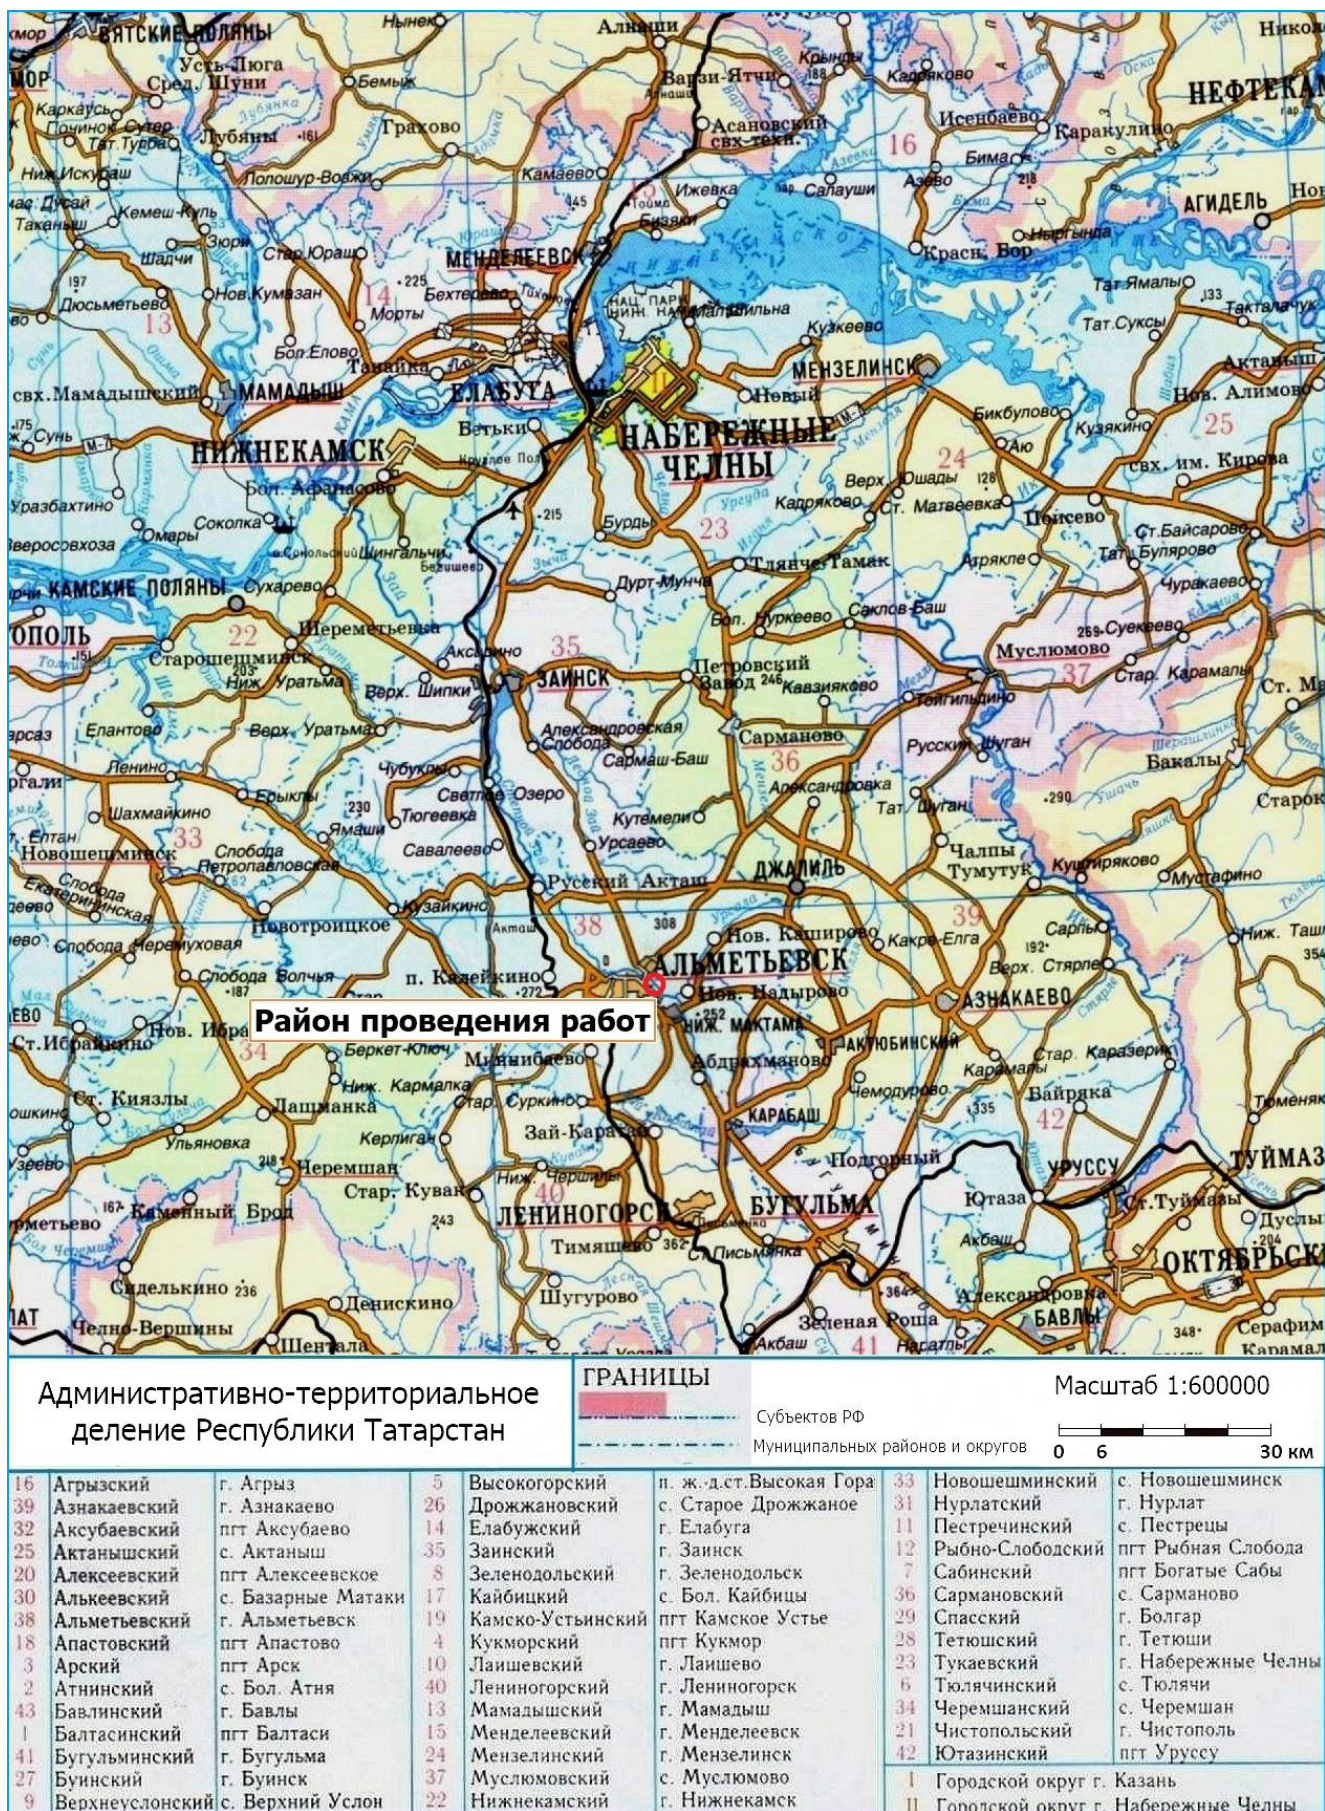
Район проведения работ

Административно-территориальное деление Республики Татарстан

ГРАНИЦЫ
Субъектов РФ
Муниципальных районов и округов

Масштаб 1:600000
0 6 30 км

| 16 | Агрызский | г. Агрыз | 5 | Высокогорский | п. ж.-д.ст.Высокая Гора | 33 | Новошешминский | с. Новошешминск |
|---|---|---|---|---|---|---|---|---|
| 39 | Азнакаевский | г. Азнакаево | 26 | Дрожжановский | с. Старое Дрожжаное | 31 | Нурлатский | г. Нурлат |
| 32 | Аксубаевский | пгт Аксубаево | 14 | Елабужский | г. Елабуга | 11 | Пестречинский | с. Пестрецы |
| 25 | Актанышский | с. Актаныш | 35 | Заинский | г. Заинск | 12 | Рыбно-Слободский | пгт Рыбная Слобода |
| 20 | Алексеевский | пгт Алексеевское | 8 | Зеленодольский | г. Зеленодольск | 7 | Сабинский | пгт Богатые Сабы |
| 30 | Алькеевский | с. Базарные Матаки | 17 | Кайбицкий | с. Бол. Кайбицы | 36 | Сармановский | с. Сарманово |
| 38 | Альметьевский | г. Альметьевск | 19 | Камско-Устьинский | пгт Камское Устье | 29 | Спасский | г. Болгар |
| 18 | Апастовский | пгт Апастово | 4 | Кукморский | пгт Кукмор | 28 | Тетюшский | г. Тетюши |
| 3 | Арский | пгт Арск | 10 | Лаишевский | г. Лаишево | 23 | Тукаевский | г. Набережные Челны |
| 2 | Атнинский | с. Бол. Атня | 40 | Лениногорский | г. Лениногорск | 6 | Тюлячинский | с. Тюлячи |
| 43 | Бавлинский | г. Бавлы | 13 | Мамадышский | г. Мамадыш | 34 | Черемшанский | с. Черемшан |
| 1 | Балтасинский | пгт Балтаси | 15 | Менделеевский | г. Менделеевск | 21 | Чистопольский | г. Чистополь |
| 41 | Бугульминский | г. Бугульма | 24 | Мензелинский | г. Мензелинск | 42 | Ютазинский | пгт Уруссу |
| 27 | Буинский | г. Буинск | 37 | Муслюмовский | с. Муслюмово | I | Городской округ г. Казань | |
| 9 | Верхнеуслонский | с. Верхний Услон | 22 | Нижнекамский | г. Нижнекамск | II | Городской округ г. Набережные Челны | |

ВЯТСКИЕ ПОЛЯНЫ Нынек Алнаши Никол Усть-Люга Сред. Шуни Варзи-Ятчи Крынды Каракулино НЕФТЕКАМ Бемыж Трахово Асановский свх-техн. Исенбаево Каракулино Лубяны Лопшур-Вожи Камаево Бима 16 АГИДЕЛЬ Ижевка Салауши Азево Стар.Юраш Красн. Бор МЕНДЕЛЕЕВСК Тат.Ямалы Нов.Кумазан 14 Бехтерево Морты Кузкеево Тат.Суксы Танайка Бол.Елово ЕЛАБУГА МЕНЗЕЛИНСК Актаныш МАМАДЫШ НАБЕРЕЖНЫЕ ЧЕЛНЫ Бетьки Нов. Алимово 25 Биклувово НИЖНЕКАМСК 24 свх. им. Кирова Бол. Афанасово Верх. Ошады Кадряково Ст. Матвеевка Поисево Соколка Бурды 23 Ст.Байсарово Тат. Булярово Чиngальчи Тлянче-Тамак Чуракаево КАМСКИЕ ПОЛЯНЫ Сухарево Дурт-Мунча Бол. Нуркеево Саклов-Баш Шереметьевка Суекеево 22 МУСЛЮМОВО 37 Староширеминск 35 Петровский Завод Стар. Рябина Верх. Шипки ЗАИНСК Ниж. Уратьма Казакларово Тейнуново Верх. Уратьма Елантово Александровская Слобода Сарманово Русский Шуган Бакалы Ленино Чубукли Сармаш-Баш 36 Александровка Светлое Озеро Шахмайкино Тюгеевка Кутемели Тат. Шуган Яманы Урсаево Слобода Петропавловская 33 Новошешминск Савалеево ДЖАЛИЛЬ Чалпы Тумутук Кушрияково Мустафино Русский Акташ Кузайкино Новотроицкое Нов. Каширово Карча-Елга Сарлы Ниж. Таш 38 Слобода Черемуховая 39 Верх. Стярле АЛЬМЕТЬЕВСК Слобода Волчья п. Калейкино Нов. Надырово АЗНАКАЕВО Ниж. Мактама Ст.Ибрайкино Нов. Ибря Актюбинский Беркет-Ключ Абдрахманово Ниж. Кармалка Миннибаево Карамалы Стар. Каразерик Ст. Киязлы 34 Лащманка Стар. Суркино КАРАБАШ Байряка Керлиган Ульяновка Зай-Каратай 42 УРУССУ ТУЙМАЗ Черемшан Ниж. Чершилы Ютаза Стар. Кувак Каменный Брод ЛЕНИНОГОРСК БУГУЛЬМА Тимяшево Письмянка ОКТЯБРЬСКИЙ Сиделькино Дусль Александровка Денискино Шугурово Зеленая Роща БАВЛЫ Серафим Челно-Вершины Шентала Акбаш Наратлы Карамал 41 40